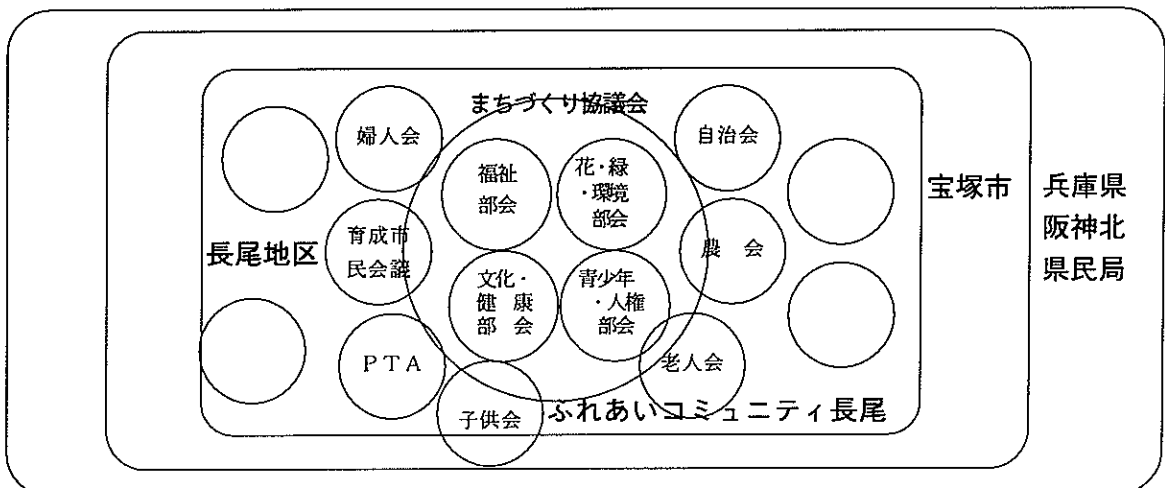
まちづくり協議会

婦人会

自治会

福祉
部会

花・緑
・環境
部会

長尾地区

育成市
民会議

農　会

文化・
健　康
部　会

青少年
・人権
部会

宝塚市

兵庫県
阪神北
県民局

ＰＴＡ

老人会

子供会

ふれあいコミュニティ長尾